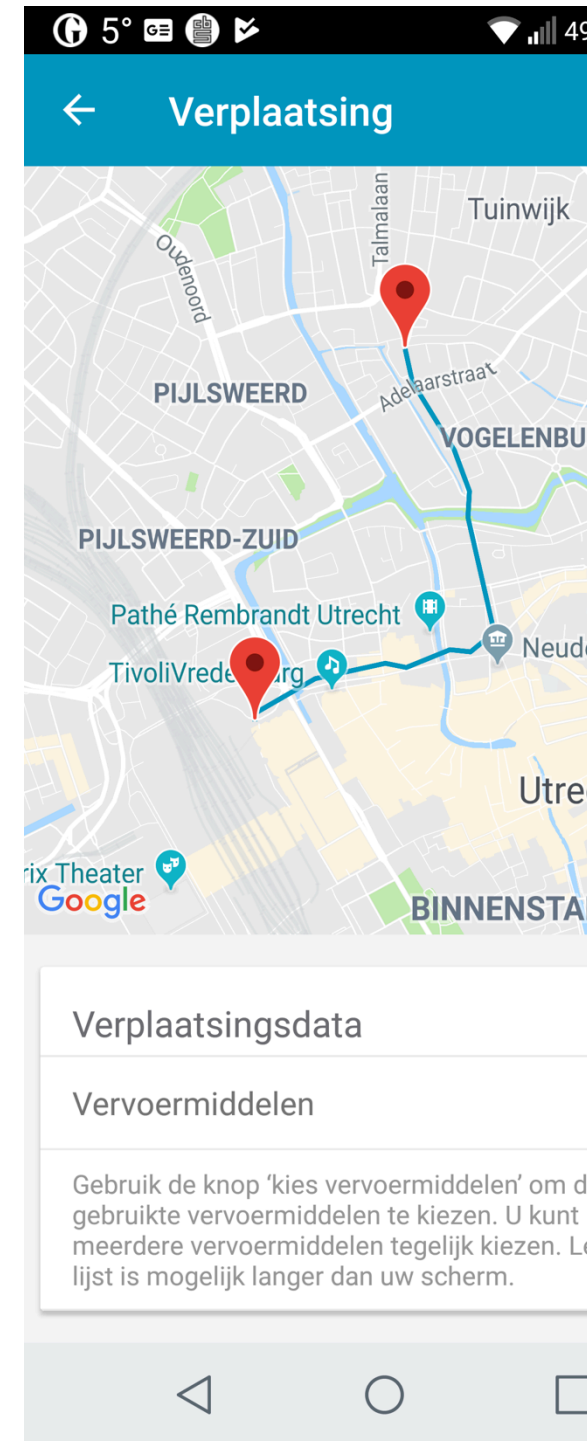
5° 49

Verplaatsing

Tuinwijk
Talmalaan
Oudenoord
PIJLSWEERD
Adelaarstraat
VOGELENBU
PIJLSWEERD-ZUID
Pathé Rembrandt Utrecht
TivoliVredenburg
Neud
Utre
rix Theater
Google
BINNENSTA

Verplaatsingsdata

Vervoermiddelen

Gebruik de knop 'kies vervoermiddelen' om d gebruikte vervoermiddelen te kiezen. U kunt meerdere vervoermiddelen tegelijk kiezen. Le lijst is mogelijk langer dan uw scherm.